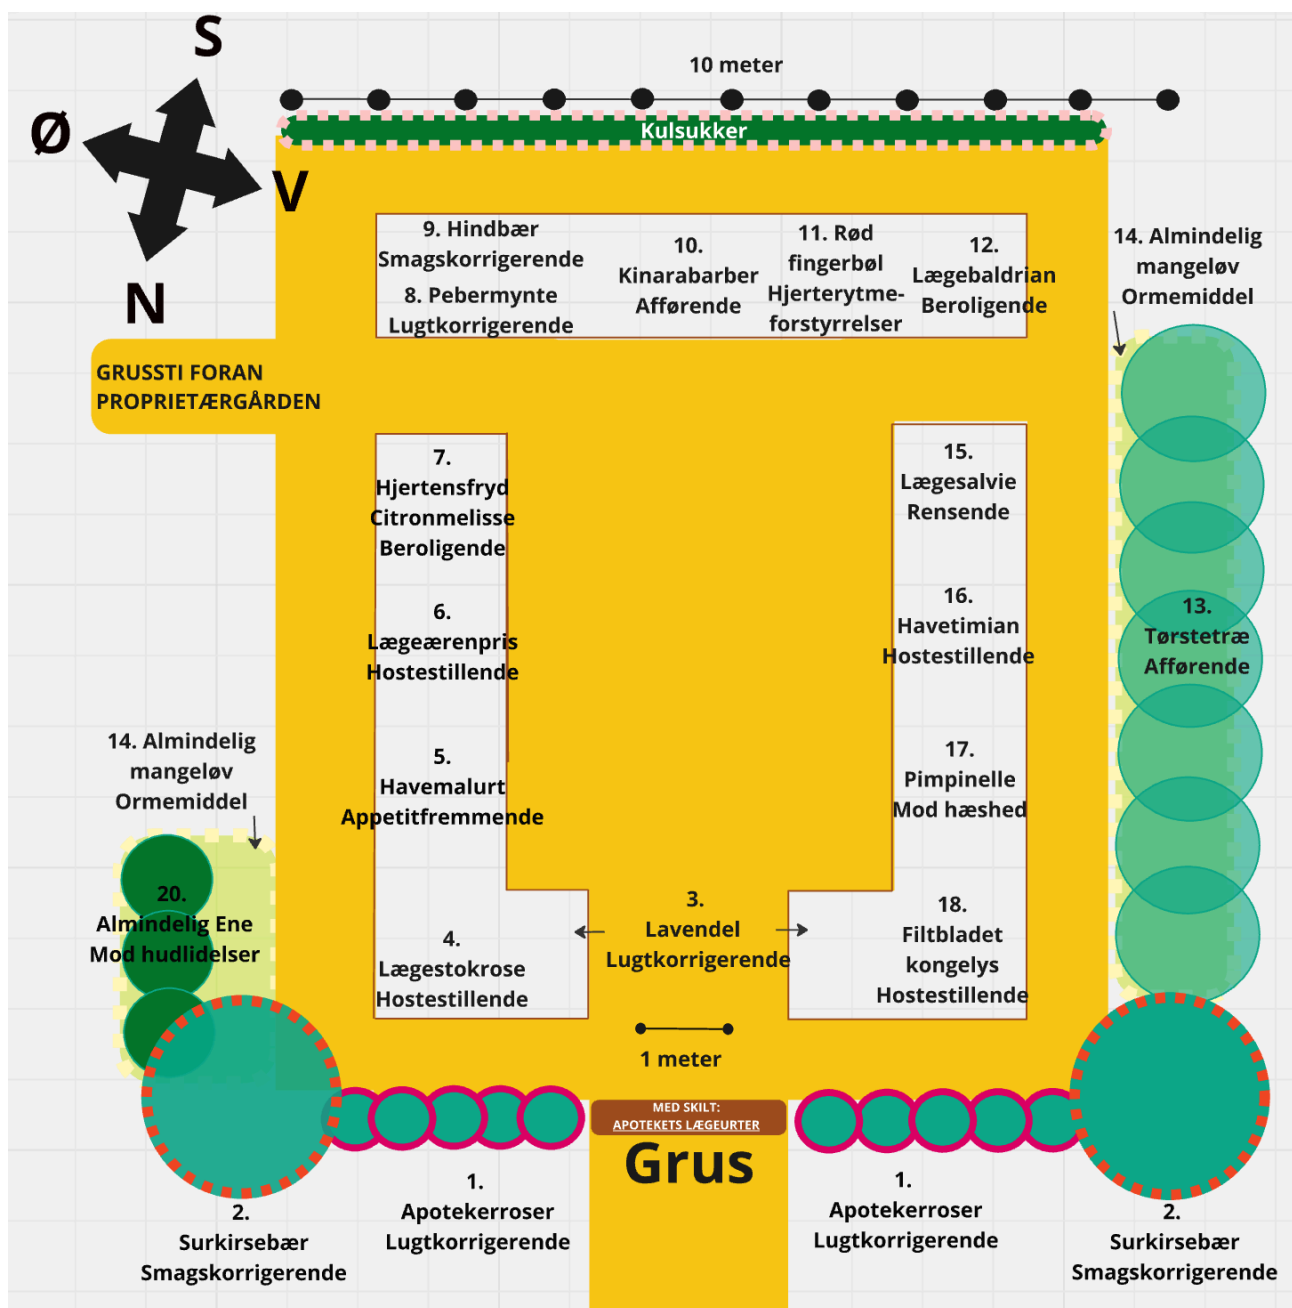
S

Ø

V

N

10 meter

Kulsukker

9. Hindbær Smagskorrigerende

8. Pebermynte Lugtkorrigerende

10. Kinarabarber Afførende

11. Rød fingerbøl Hjerterytmeforstyrrelser

12. Lægebaldrian Beroligende

14. Almindelig mangeløv Ormemiddel

GRUSSTI FORAN PROPRIETÆRGÅRDEN

7. Hjertensfryd Citronmelisse Beroligende

6. Lægeærenpris Hostestillende

5. Havemalurt Appetitfremmende

15. Lægesalvie Rensende

16. Havetimian Hostestillende

17. Pimpinelle Mod hæshed

13. Tørstetræ Afførende

14. Almindelig mangeløv Ormemiddel

20. Almindelig Ene Mod hudlidelser

4. Lægestokrose Hostestillende

3. Lavendel Lugtkorrigerende

18. Filtbladet kongelys Hostestillende

1 meter

MED SKILT: APOTEKETS LÆGEURTER

Grus

1. Apotekerroser Lugtkorrigerende

1. Apotekerroser Lugtkorrigerende

2. Surkirsebær Smagskorrigerende

2. Surkirsebær Smagskorrigerende